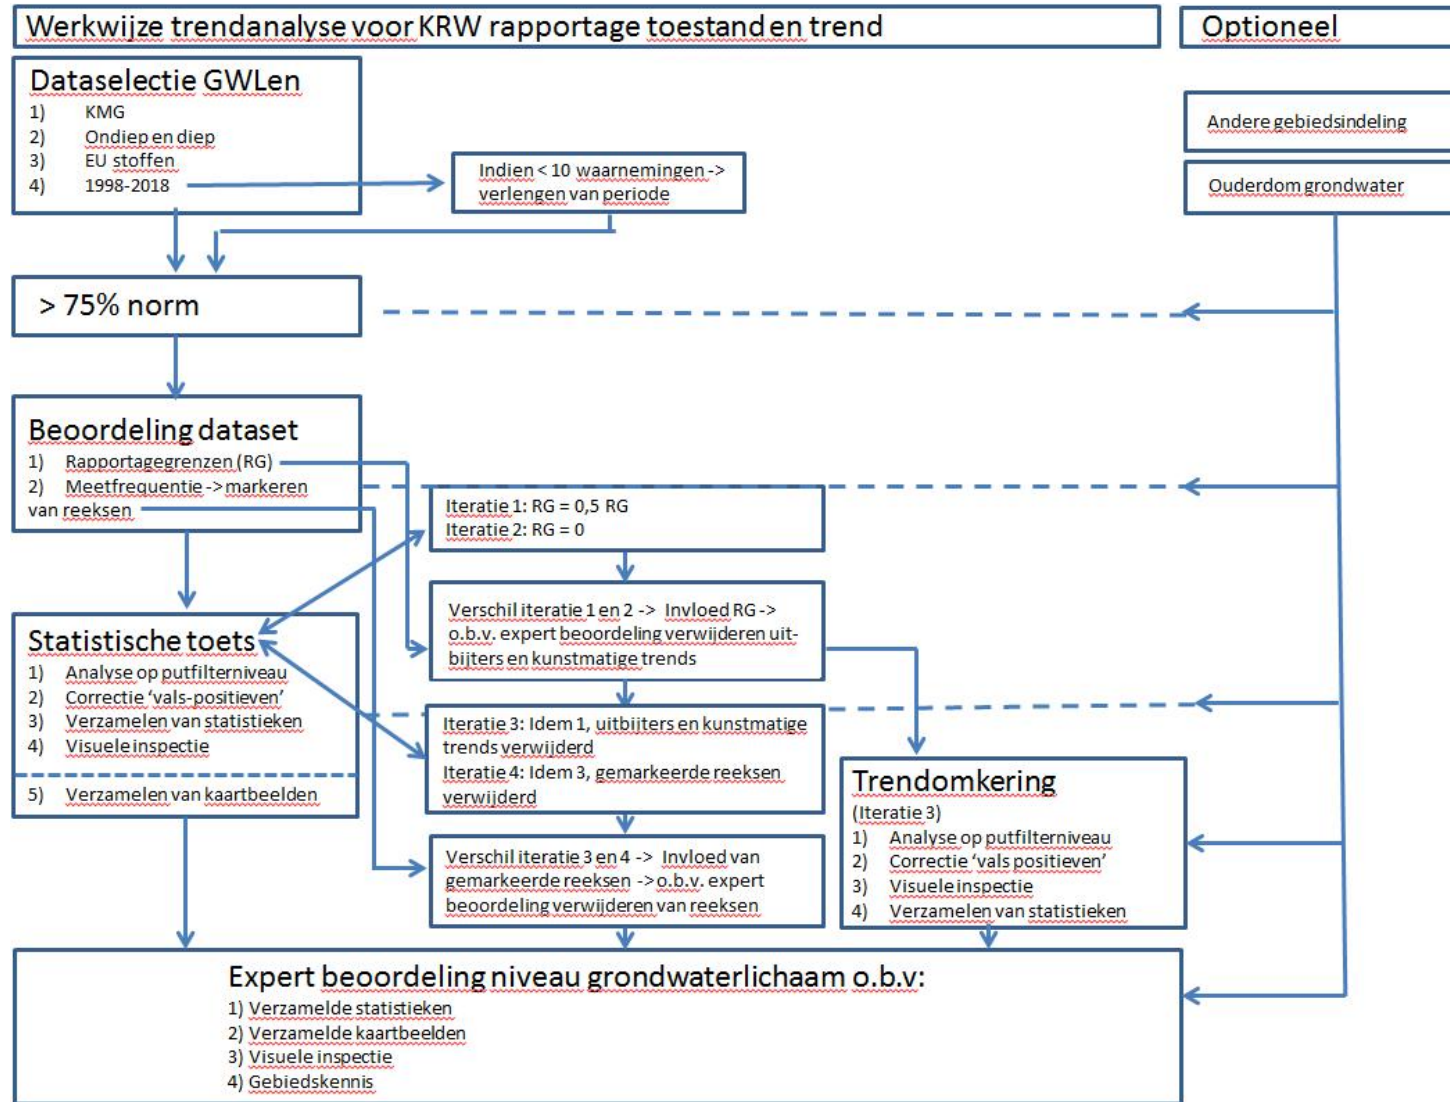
Werkwijze trendanalyse voor KRW rapportage toestand en trend

Optioneel

Dataselectie GWLen
1) KMG
2) Ondiep en diep
3) EU stoffen
4) 1998-2018

Indien < 10 waarnemingen -> verlengen van periode

Andere gebiedsindeling

Ouderdom grondwater

> 75% norm

Beoordeling dataset
1) Rapportagegrenzen (RG)
2) Meetfrequentie -> markeren van reeksen

Iteratie 1: RG = 0,5 RG
Iteratie 2: RG = 0

Verschil iteratie 1 en 2 -> Invloed RG -> o.b.v. expert beoordeling verwijderen uitbijters en kunstmatige trends

Statistische toets
1) Analyse op putfilterniveau
2) Correctie 'vals-positieven'
3) Verzamelen van statistieken
4) Visuele inspectie
5) Verzamelen van kaartbeelden

Iteratie 3: Idem 1, uitbijters en kunstmatige trends verwijderd
Iteratie 4: Idem 3, gemarkeerde reeksen verwijderd

Trendomkering
(Iteratie 3)
1) Analyse op putfilterniveau
2) Correctie 'vals positieven'
3) Visuele inspectie
4) Verzamelen van statistieken

Verschil iteratie 3 en 4 -> Invloed van gemarkeerde reeksen -> o.b.v. expert beoordeling verwijderen van reeksen

Expert beoordeling niveau grondwaterlichaam o.b.v:
1) Verzamelde statistieken
2) Verzamelde kaartbeelden
3) Visuele inspectie
4) Gebiedskennis